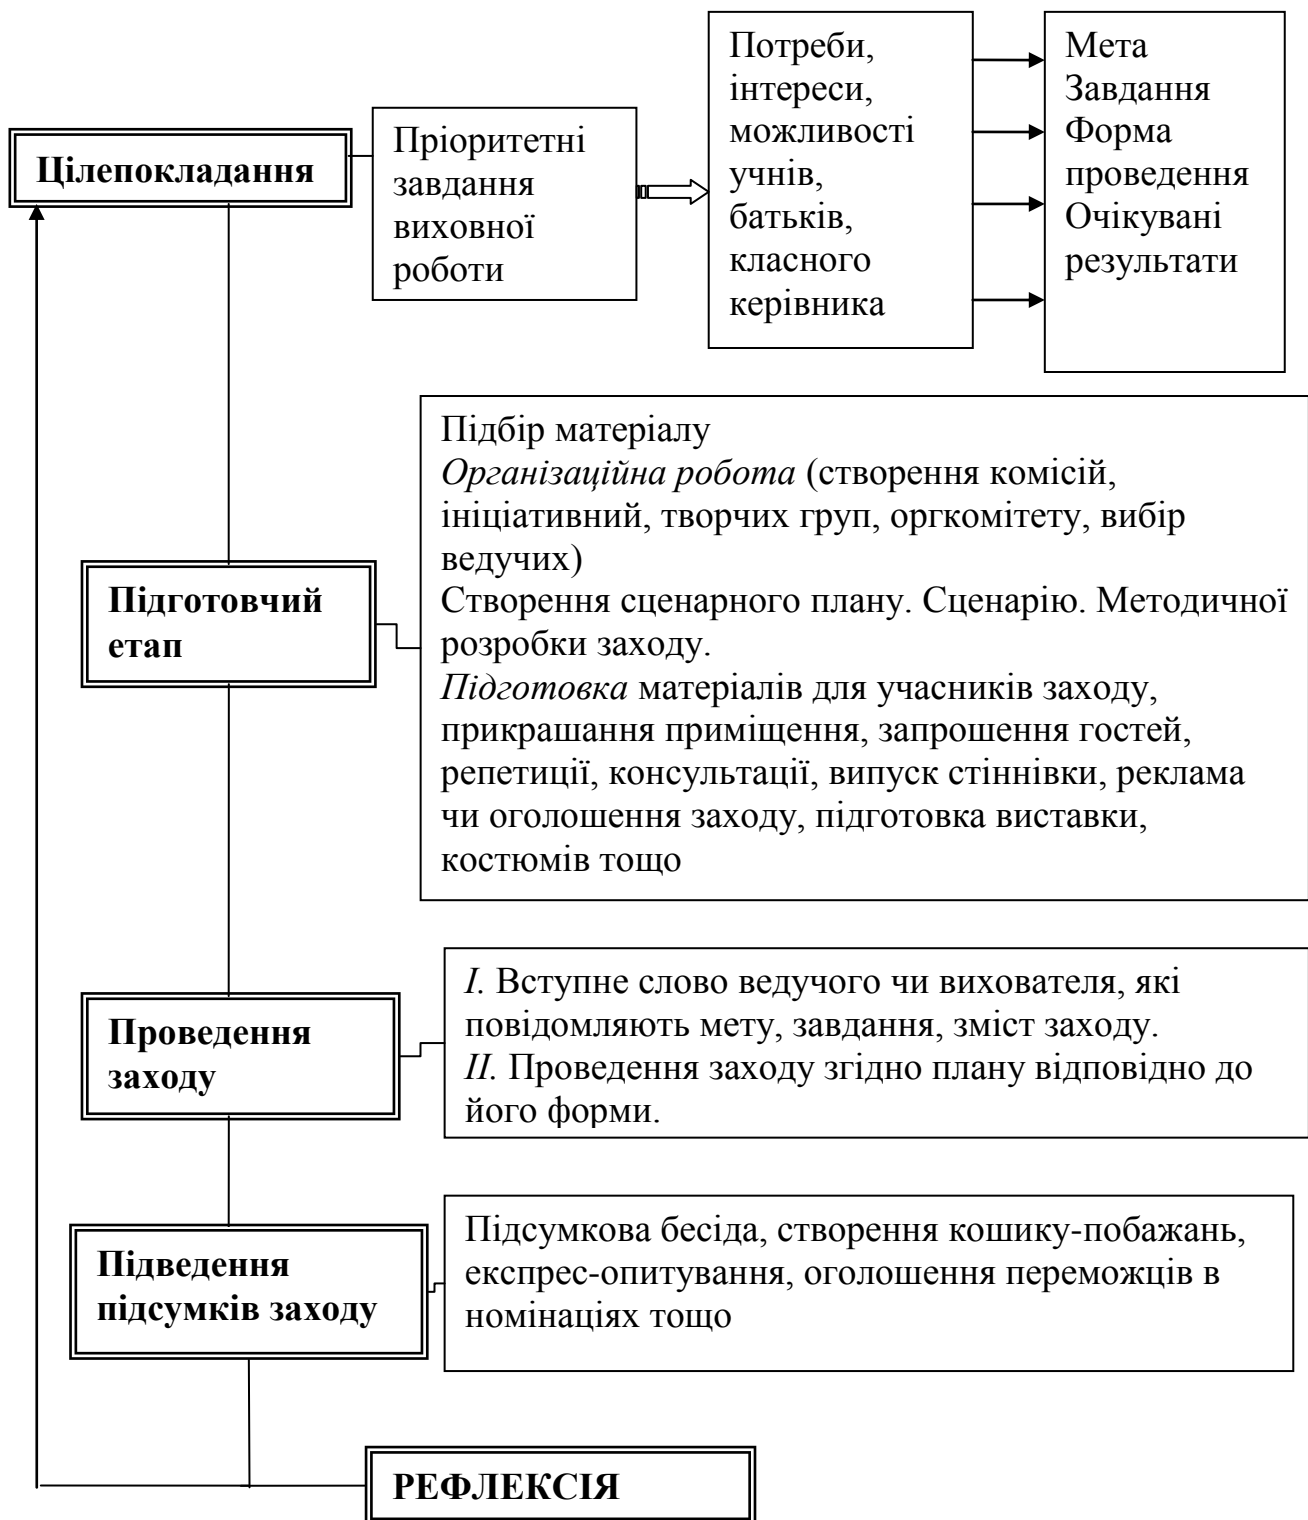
Цілепокладання

Пріоритетні завдання виховної роботи

Потреби, інтереси, можливості учнів, батьків, класного керівника

Мета
Завдання
Форма проведення
Очікувані результати

Підготовчий етап

Підбір матеріалу
*Організаційна робота* (створення комісій, ініціативний, творчих груп, оргкомітету, вибір ведучих)
Створення сценарного плану. Сценарію. Методичної розробки заходу.
*Підготовка* матеріалів для учасників заходу, прикрашання приміщення, запрошення гостей, репетиції, консультації, випуск стіннівки, реклама чи оголошення заходу, підготовка виставки, костюмів тощо

Проведення заходу

*I.* Вступне слово ведучого чи вихователя, які повідомляють мету, завдання, зміст заходу.
*II.* Проведення заходу згідно плану відповідно до його форми.

Підведення підсумків заходу

Підсумкова бесіда, створення кошику-побажань, експрес-опитування, оголошення переможців в номінаціях тощо

РЕФЛЕКСІЯ